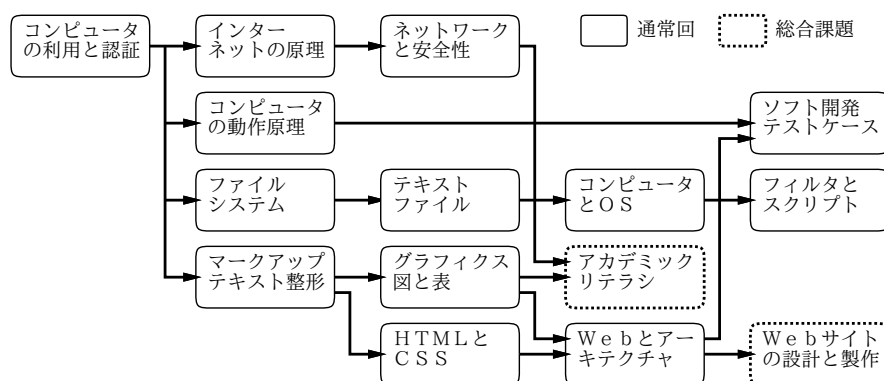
コンピュータの利用と認証

インターネットの原理

ネットワークと安全性

通常回

総合課題

コンピュータの動作原理

ソフト開発テストケース

ファイルシステム

テキストファイル

コンピュータとOS

フィルタとスクリプト

マークアップテキスト整形

グラフィクス図と表

アカデミックリテラシ

HTMLとCSS

Webとアーキテクチャ

Webサイトの設計と製作